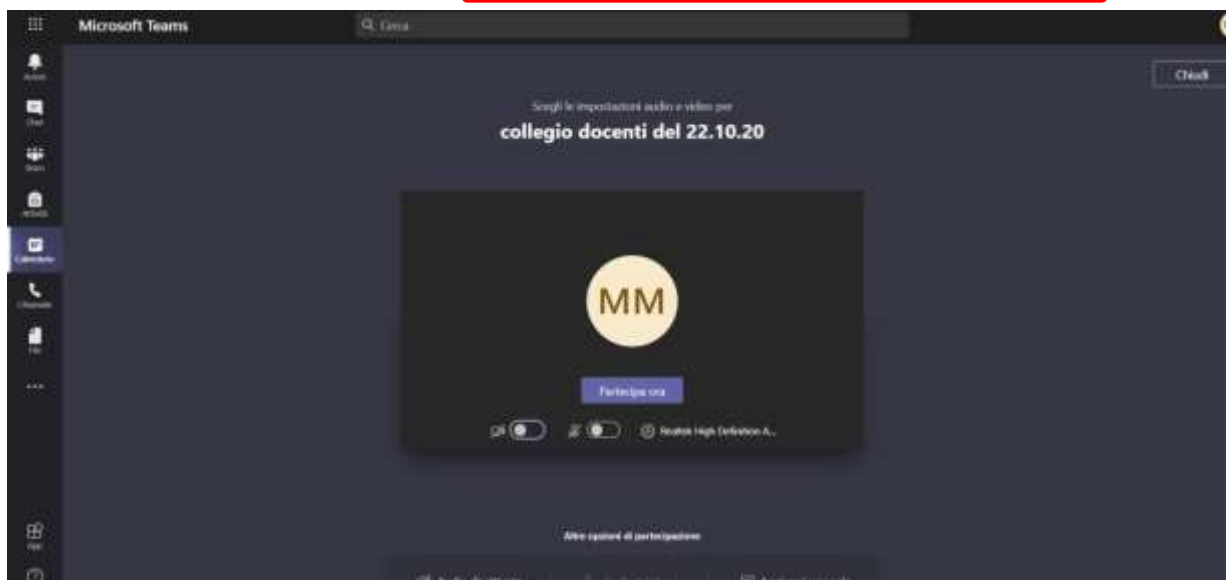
Microsoft Teams

Cerca

Attività

Chat

Team

Attività

Calendario

Chiamate

File

...

App

Chiudi

Scegli le impostazioni audio e video per

collegio docenti del 22.10.20

MM

Partecipa ora

Realtek High Definition A...

Altre opzioni di partecipazione

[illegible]